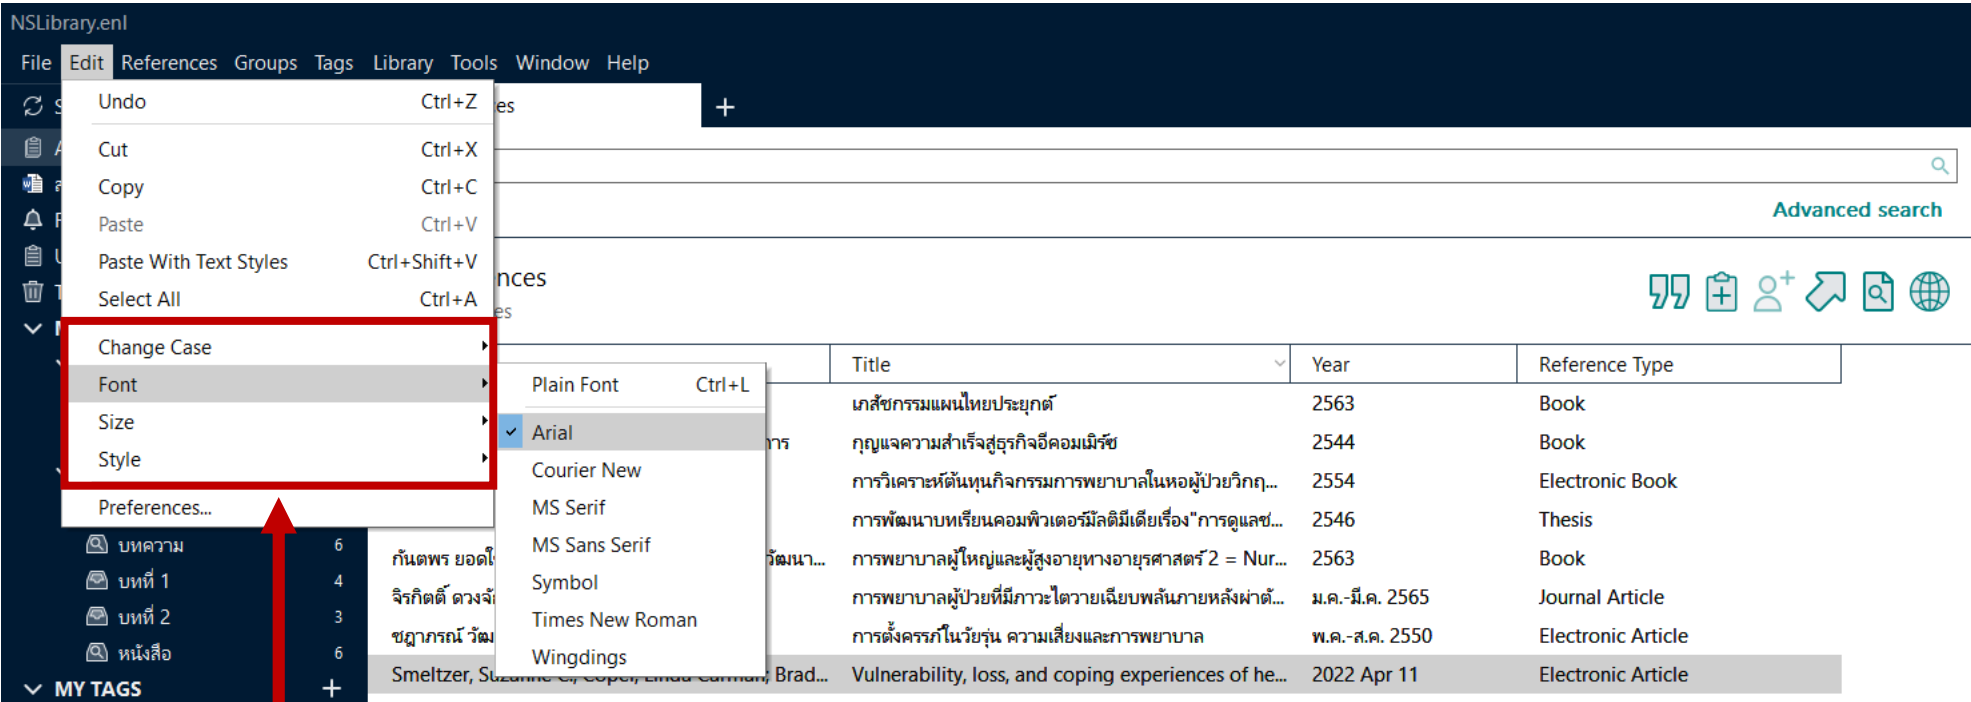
NSLibrary.enl

File Edit References Groups Tags Library Tools Window Help

Undo Ctrl+Z
Cut Ctrl+X
Copy Ctrl+C
Paste Ctrl+V
Paste With Text Styles Ctrl+Shift+V
Select All Ctrl+A
Change Case
Font
Size
Style
Preferences...

Plain Font Ctrl+L
Arial
Courier New
MS Serif
MS Sans Serif
Symbol
Times New Roman
Wingdings

es
+
Advanced search
nces
es

| Title | Year | Reference Type |
|---|---|---|
| เภสัชกรรมแผนไทยประยุกต์ | 2563 | Book |
| กุญแจความสำเร็จสู่ธุรกิจอีคอมเมิร์ซ | 2544 | Book |
| การวิเคราะห์ต้นทุนกิจกรรมการพยาบาลในหอผู้ป่วยวิกฤ... | 2554 | Electronic Book |
| การพัฒนาบทเรียนคอมพิวเตอร์มัลติมีเดียเรื่อง"การดูแลช... | 2546 | Thesis |
| การพยาบาลผู้ใหญ่และผู้สูงอายุทางอายุรศาสตร์ 2 = Nur... | 2563 | Book |
| การพยาบาลผู้ป่วยที่มีภาวะไตวายเฉียบพลันภายหลังผ่าตั... | ม.ค.-มี.ค. 2565 | Journal Article |
| การตั้งครรภ์ในวัยรุ่น ความเสี่ยงและการพยาบาล | พ.ค.-ส.ค. 2550 | Electronic Article |
| Vulnerability, loss, and coping experiences of he... | 2022 Apr 11 | Electronic Article |

การ
กันตพร ยอดใ
วัฒนา...
จิรกิตติ์ ดวงจั
ชฎาภรณ์ วัฒ
Smeltzer, Su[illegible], Brad...

บทความ 6
บทที่ 1 4
บทที่ 2 3
หนังสือ 6
MY TAGS +